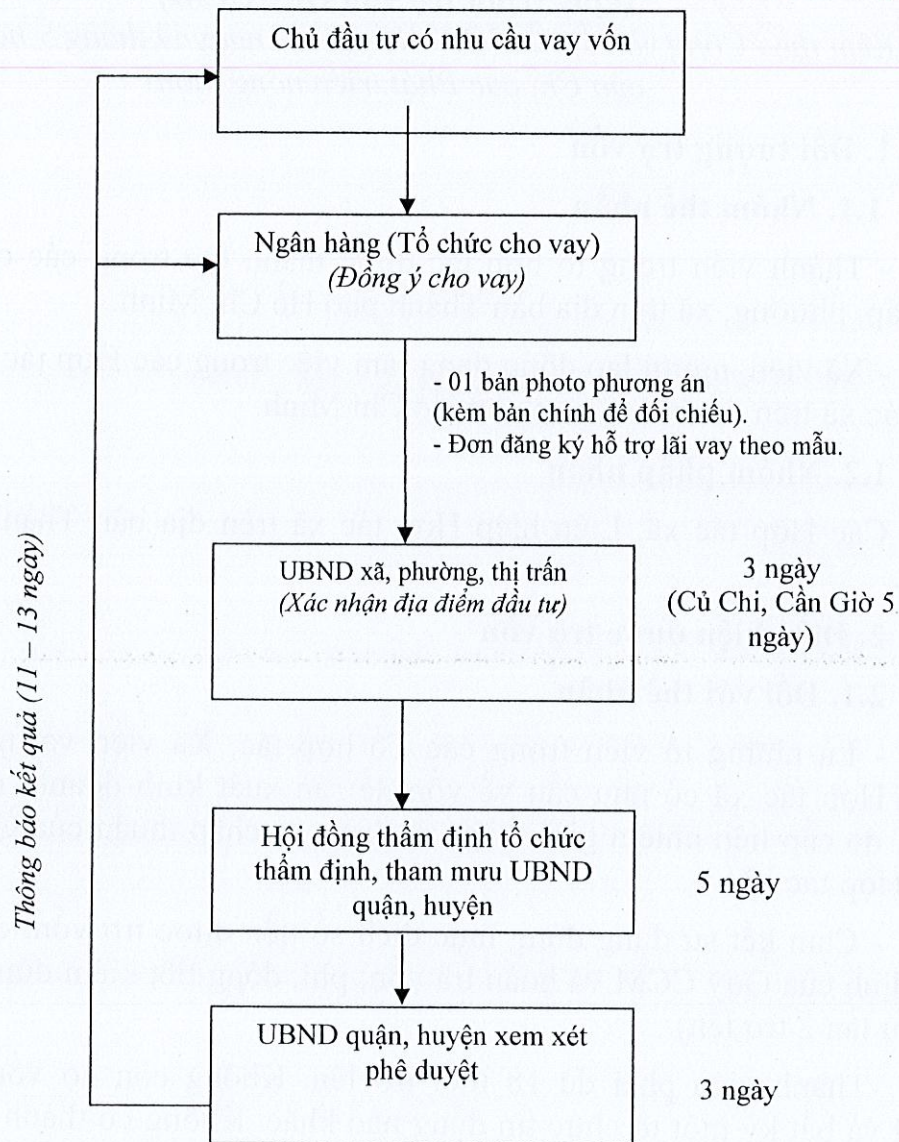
Chủ đầu tư có nhu cầu vay vốn

Ngân hàng (Tổ chức cho vay)
*(Đồng ý cho vay)*

- 01 bản photo phương án (kèm bản chính để đối chiếu).
- Đơn đăng ký hỗ trợ lãi vay theo mẫu.

UBND xã, phường, thị trấn
*(Xác nhận địa điểm đầu tư)*

3 ngày
(Củ Chi, Cần Giờ 5 ngày)

Hội đồng thẩm định tổ chức thẩm định, tham mưu UBND quận, huyện

5 ngày

UBND quận, huyện xem xét phê duyệt

3 ngày

*Thông báo kết quả (11 – 13 ngày)*